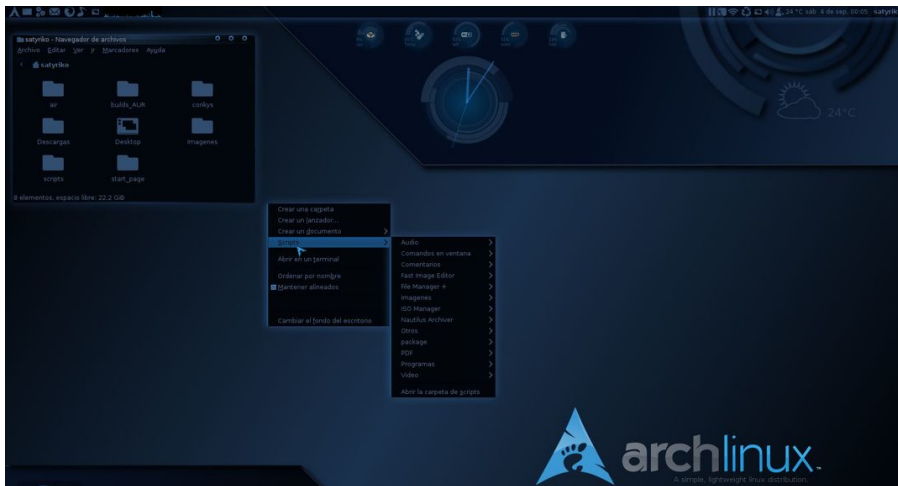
24 °C sáb 4 de sep, 00:05 satyrik

satyriko - Navegador de archivos
Archivo Editar Ver Ir Marcadores Ayuda
satyriko

aur
builds_AUR
conkys
Descargas
Desktop
imagenes
scripts
start_page

8 elementos, espacio libre: 22,2 GiB

24°C

Crear una carpeta
Crear un lanzador...
Crear un documento
Scripts
Abrir en un terminal
Ordenar por nombre
Mantener alineados
Cambiar el fondo del escritorio

Audio
Comandos en ventana
Comentarios
Fast Image Editor
File Manager +
Imagenes
ISO Manager
Nautilus Archiver
Otros
package
PDF
Programas
Video
Abrir la carpeta de scripts

archlinux
A simple, lightweight linux distribution.